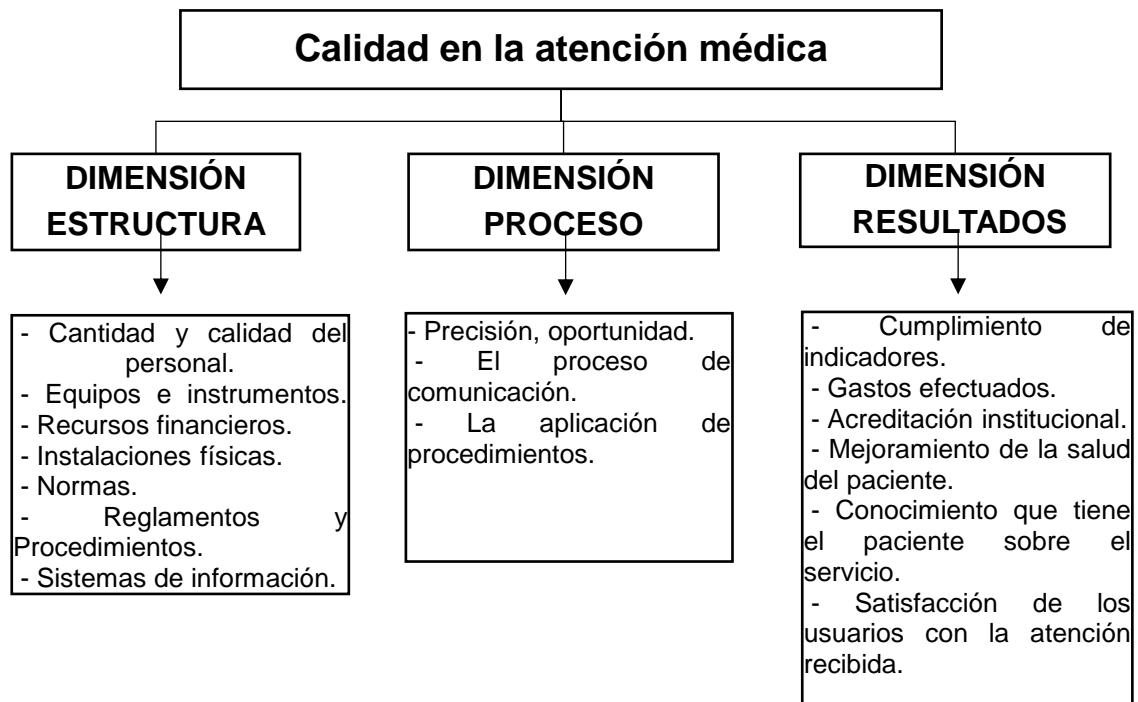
Calidad en la atención médica

DIMENSIÓN ESTRUCTURA

DIMENSIÓN PROCESO

DIMENSIÓN RESULTADOS

- Cantidad y calidad del personal.
- Equipos e instrumentos.
- Recursos financieros.
- Instalaciones físicas.
- Normas.
- Reglamentos y Procedimientos.
- Sistemas de información.

- Precisión, oportunidad.
- El proceso de comunicación.
- La aplicación de procedimientos.

- Cumplimiento de indicadores.
- Gastos efectuados.
- Acreditación institucional.
- Mejoramiento de la salud del paciente.
- Conocimiento que tiene el paciente sobre el servicio.
- Satisfacción de los usuarios con la atención recibida.